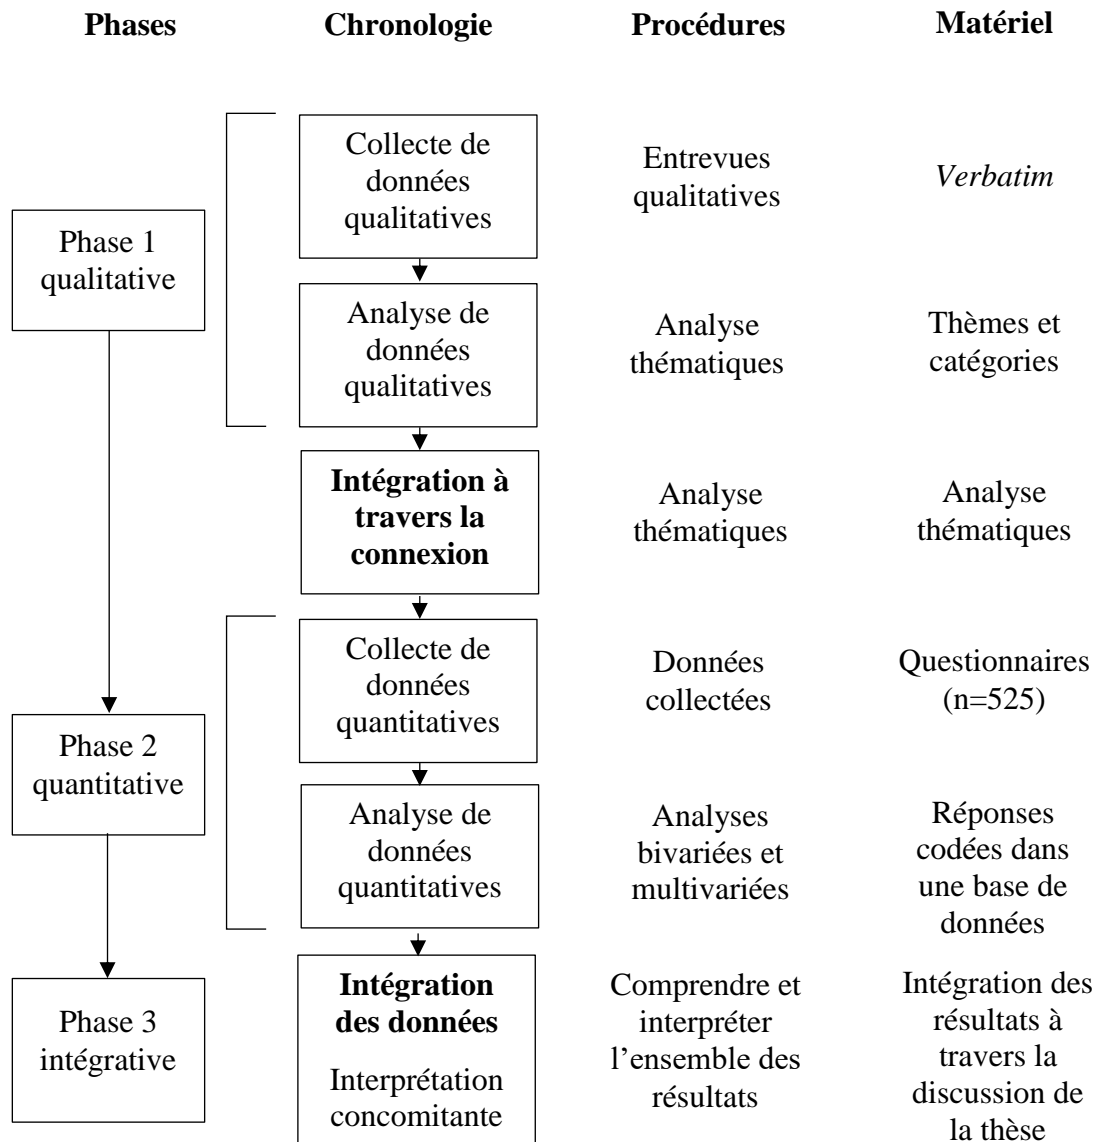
| Phases | Chronologie | Procédures | Matériel |
|---|---|---|---|
| Phase 1 qualitative | Collecte de données qualitatives | Entrevues qualitatives | *Verbatim* |
| | Analyse de données qualitatives | Analyse thématiques | Thèmes et catégories |
| | **Intégration à travers la connexion** | Analyse thématiques | Analyse thématiques |
| Phase 2 quantitative | Collecte de données quantitatives | Données collectées | Questionnaires (n=525) |
| | Analyse de données quantitatives | Analyses bivariées et multivariées | Réponses codées dans une base de données |
| Phase 3 intégrative | **Intégration des données** Interprétation concomitante | Comprendre et interpréter l'ensemble des résultats | Intégration des résultats à travers la discussion de la thèse |